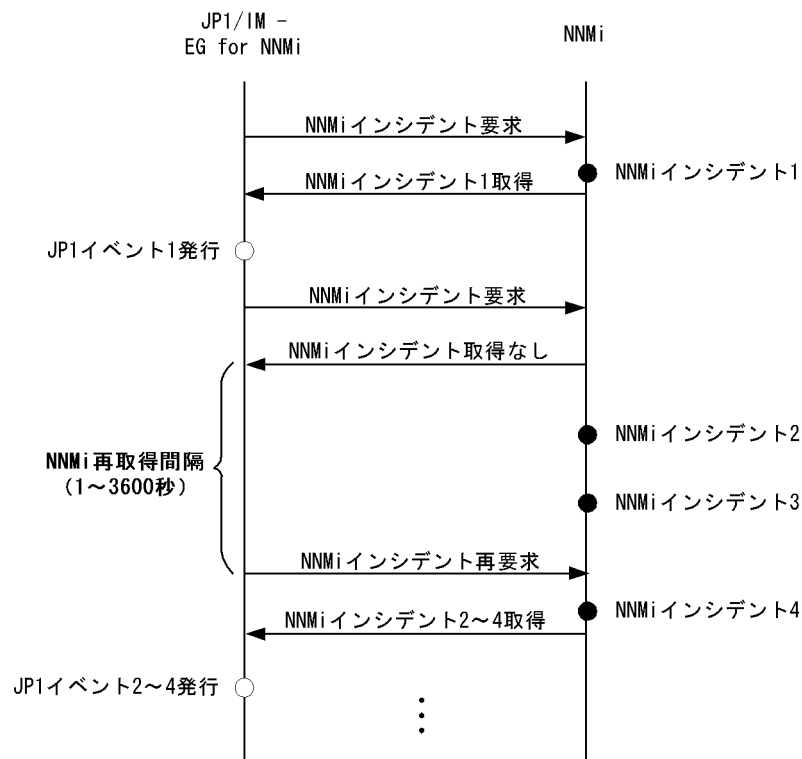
JP1/IM - EG for NNMi

NNMi

NNMiインシデント要求

NNMiインシデント1

NNMiインシデント1取得

JP1イベント1発行

NNMiインシデント要求

NNMiインシデント取得なし

NNMiインシデント2

NNMi再取得間隔 (1～3600秒)

NNMiインシデント3

NNMiインシデント再要求

NNMiインシデント4

NNMiインシデント2～4取得

JP1イベント2～4発行

⋮